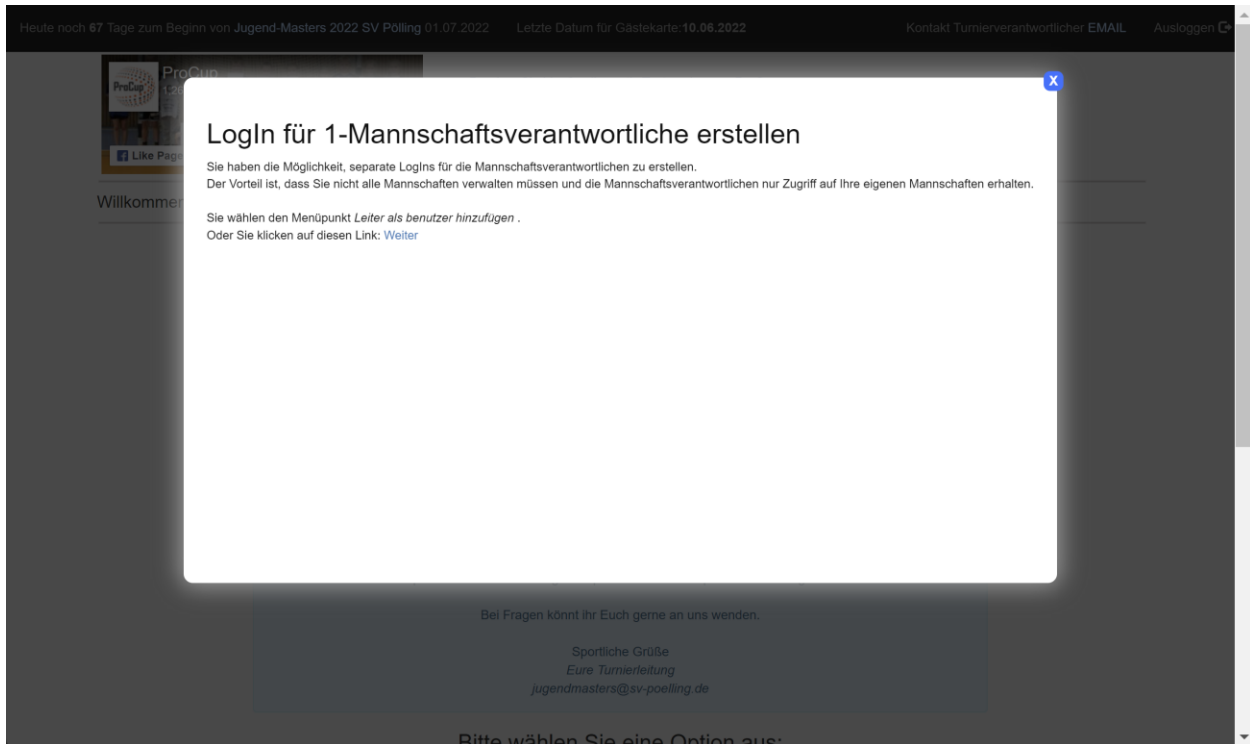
Heute noch 67 Tage zum Beginn von Jugend-Masters 2022 SV Pölling 01.07.2022 Letzte Datum für Gästekarte:10.06.2022 Kontakt Turnierverantwortlicher EMAIL Ausloggen

ProCup

Like Page

Willkommen

X

LogIn für 1-Mannschaftsverantwortliche erstellen

Sie haben die Möglichkeit, separate LogIns für die Mannschaftsverantwortlichen zu erstellen.
Der Vorteil ist, dass Sie nicht alle Mannschaften verwalten müssen und die Mannschaftsverantwortlichen nur Zugriff auf Ihre eigenen Mannschaften erhalten.

Sie wählen den Menüpunkt *Leiter als benutzer hinzufügen* .
Oder Sie klicken auf diesen Link: Weiter

Bei Fragen könnt ihr Euch gerne an uns wenden.

Sportliche Grüße
*Eure Turnierleitung*
*jugendmasters@sv-poelling.de*

Bitte wählen Sie eine Option aus: